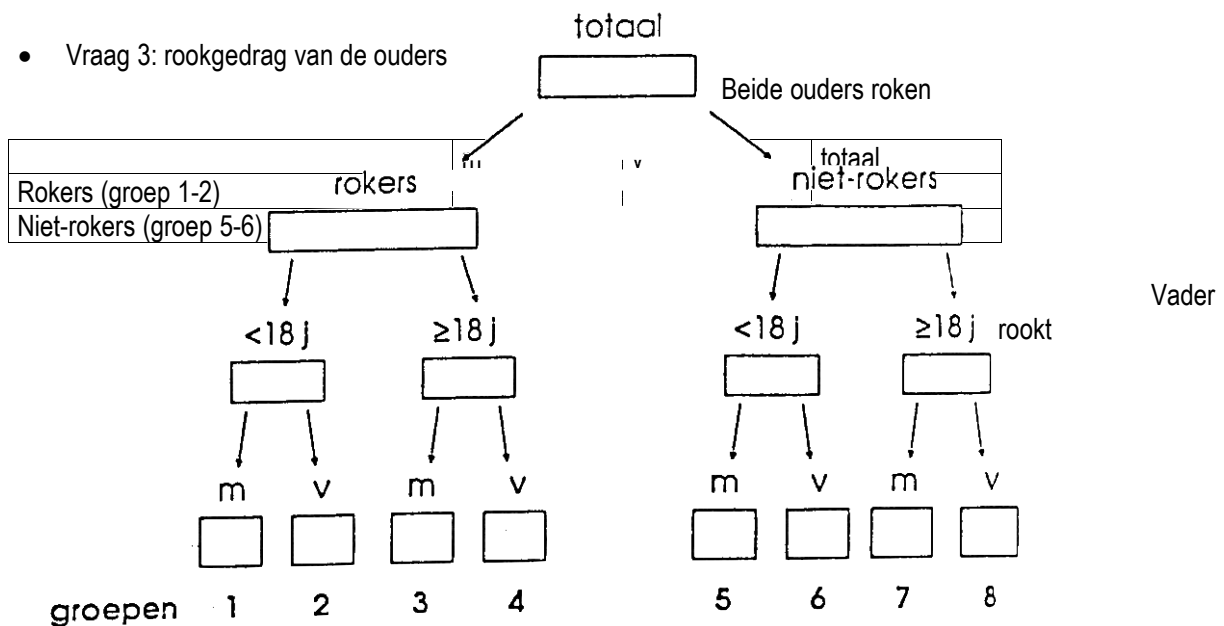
• Vraag 3: rookgedrag van de ouders

totaal

Beide ouders roken

| | m | v | totaal |
|---|---|---|---|
| Rokers (groep 1-2) | | | |
| Niet-rokers (groep 5-6) | | | |

rokers

niet-rokers

Vader rookt

<18 j

≥18 j

<18 j

≥18 j

m v m v m v m v

groepen 1 2 3 4 5 6 7 8